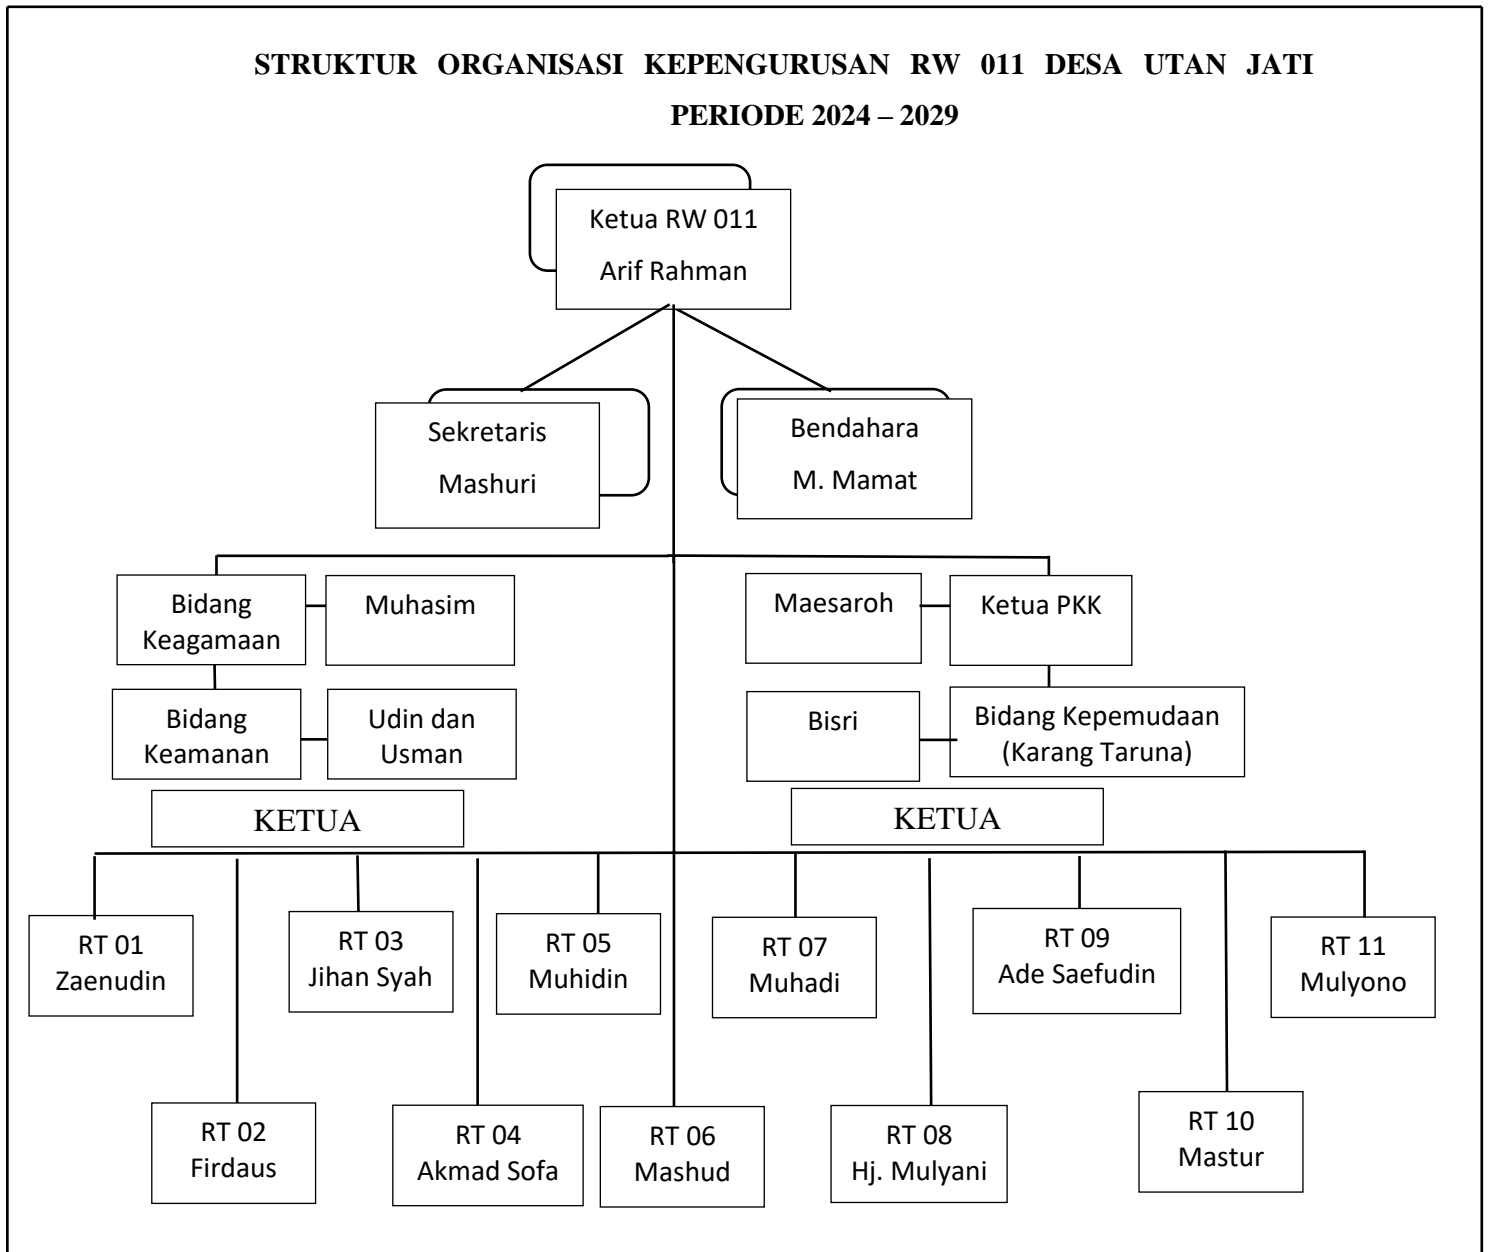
STRUKTUR ORGANISASI KEPENGURUSAN RW 011 DESA UTAN JATI

PERIODE 2024 – 2029

Ketua RW 011
Arif Rahman

Sekretaris
Mashuri

Bendahara
M. Mamat

Bidang Keagamaan

Muhasim

Maesaroh

Ketua PKK

Bidang Keamanan

Udin dan Usman

Bisri

Bidang Kepemudaan (Karang Taruna)

KETUA

KETUA

RT 01
Zaenudin

RT 03
Jihan Syah

RT 05
Muhidin

RT 07
Muhadi

RT 09
Ade Saefudin

RT 11
Mulyono

RT 02
Firdaus

RT 04
Akmad Sofa

RT 06
Mashud

RT 08
Hj. Mulyani

RT 10
Mastur